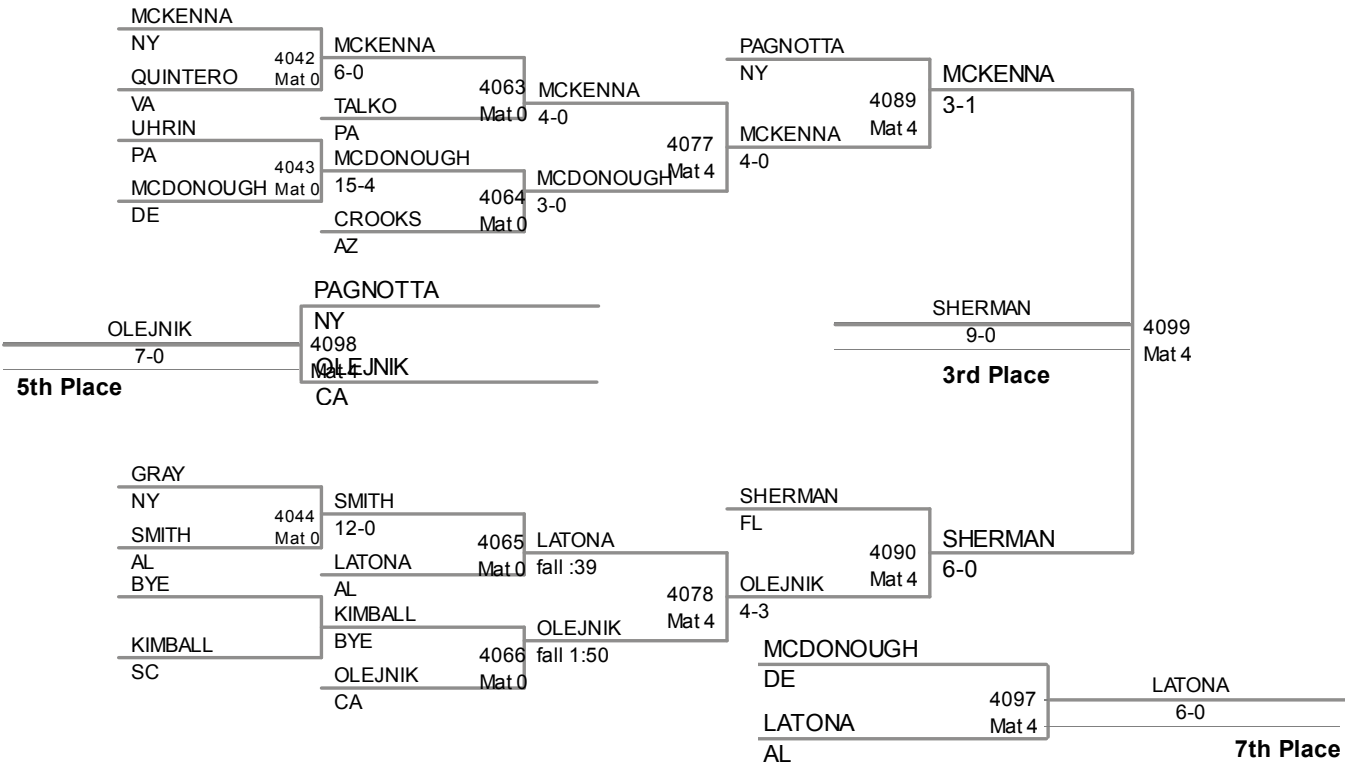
MCKENNA
NY
4042
Mat 0
QUINTERO
VA
UHRIN
PA
4043
MCDONOUGH Mat 0
DE

MCKENNA
6-0
4063
TALKO Mat 0
PA
MCDONOUGH
15-4
4064
CROOKS Mat 0
AZ

MCKENNA
4-0
4077
Mat 4
MCDONOUGH
3-0

PAGNOTTA
NY
4089
MCKENNA Mat 4
4-0

MCKENNA
3-1

PAGNOTTA
NY
OLEJNIK
7-0
4098
Mat 4
OLEJNIK
CA
5th Place

SHERMAN
9-0
4099
Mat 4
3rd Place

GRAY
NY
4044
SMITH Mat 0
AL
BYE
KIMBALL
SC

SMITH
12-0
4065
LATONA Mat 0
AL
KIMBALL
BYE
4066
OLEJNIK Mat 0
CA

LATONA
fall :39
4078
Mat 4
OLEJNIK
fall 1:50

SHERMAN
FL
4090
OLEJNIK Mat 4
4-3

SHERMAN
6-0

MCDONOUGH
DE
4097
Mat 4
LATONA
AL
LATONA
6-0
7th Place